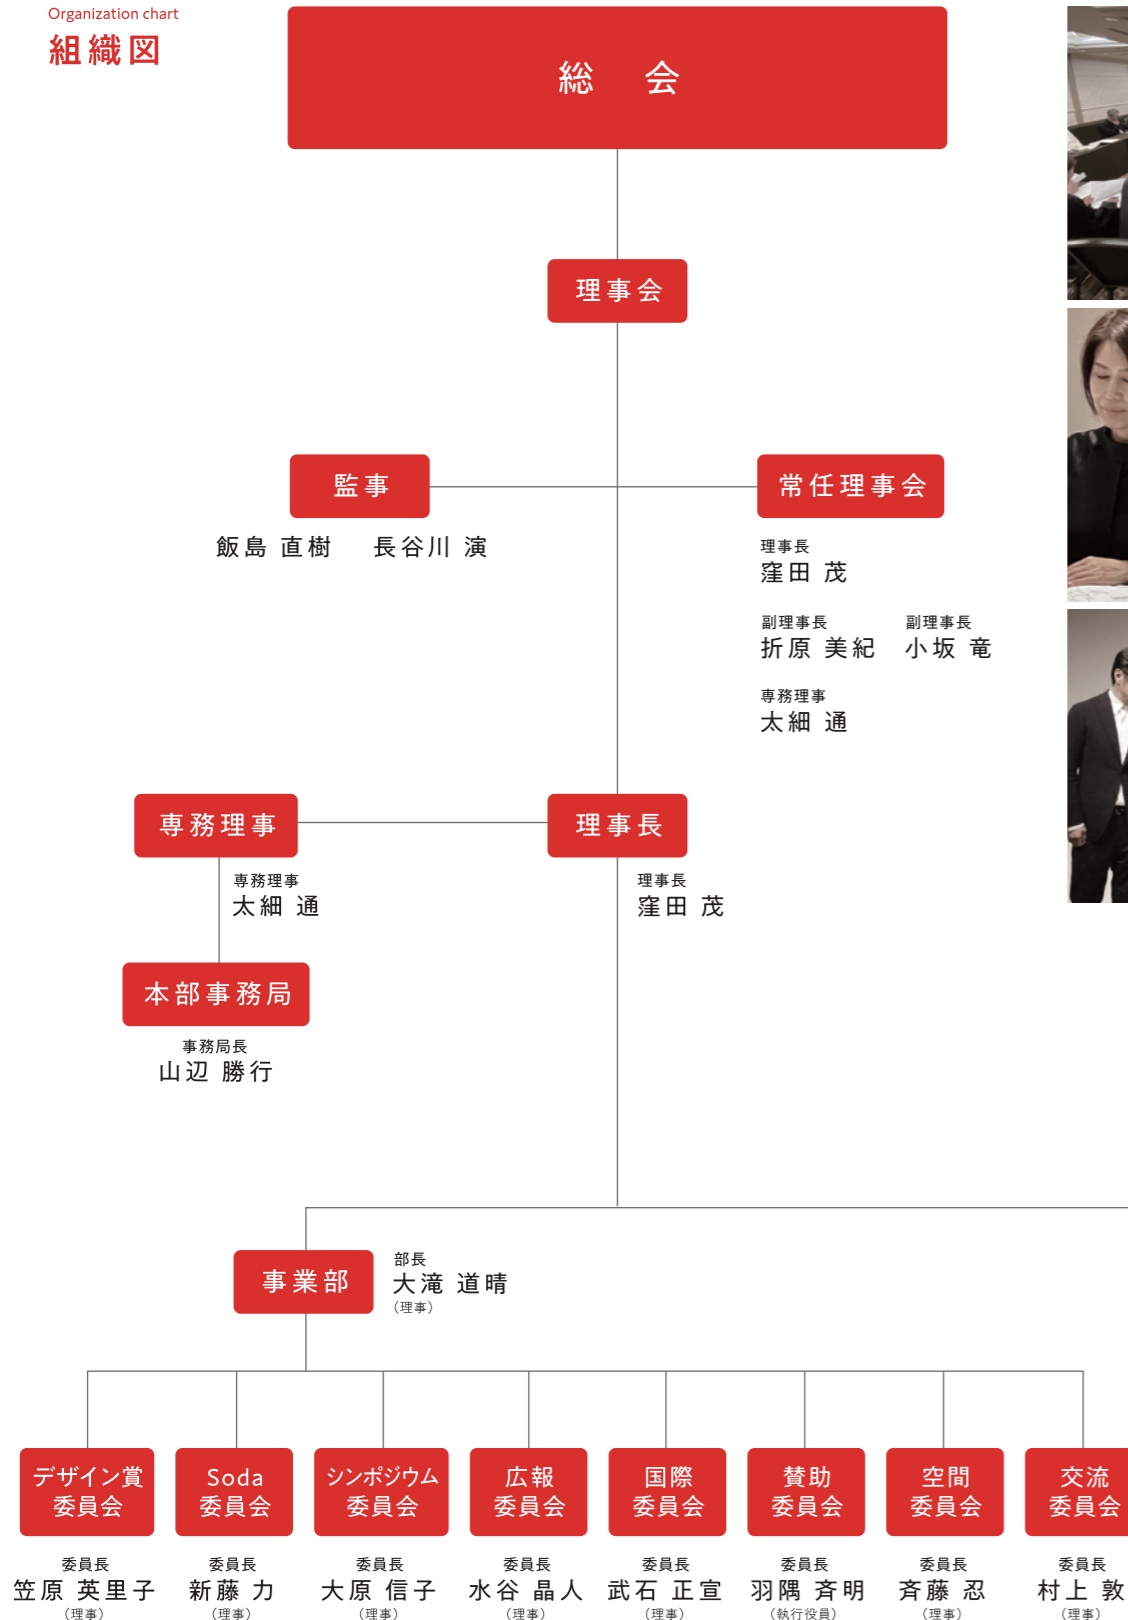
Organization chart
組織図

総　会

理事会

監事
飯島 直樹　長谷川 演

常任理事会
理事長
窪田 茂
副理事長
折原 美紀
副理事長
小坂 竜
専務理事
太細 通

専務理事
専務理事
太細 通

理事長
理事長
窪田 茂

本部事務局
事務局長
山辺 勝行

事業部
部長
大滝 道晴
（理事）

デザイン賞委員会
委員長
笠原 英里子
（理事）

Soda委員会
委員長
新藤 力
（理事）

シンポジウム委員会
委員長
大原 信子
（理事）

広報委員会
委員長
水谷 晶人
（理事）

国際委員会
委員長
武石 正宣
（理事）

賛助委員会
委員長
羽隅 斉明
（執行役員）

空間委員会
委員長
斉藤 忍
（理事）

交流委員会
委員長
村上 敦
（理事）